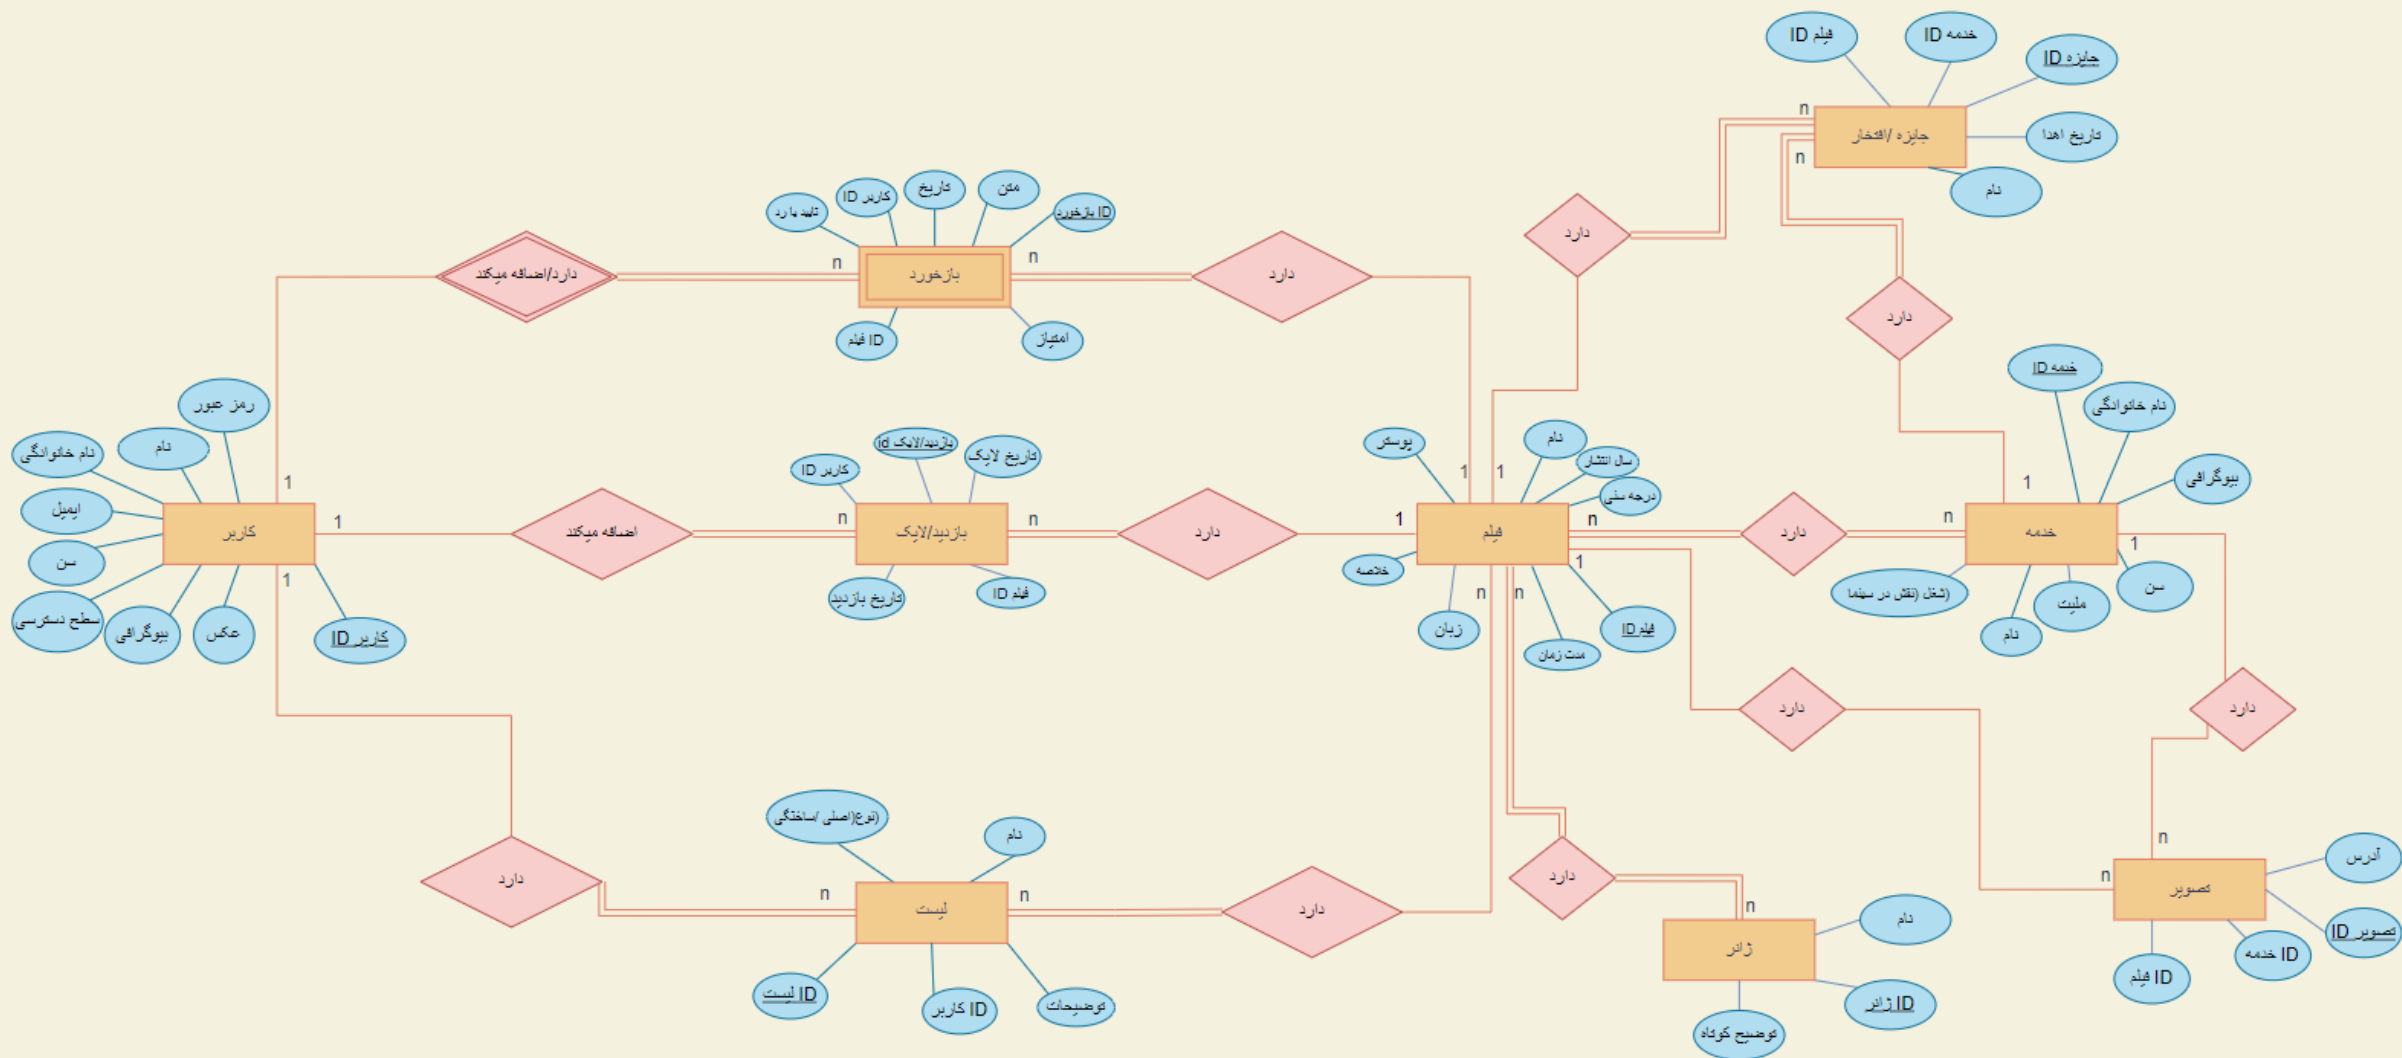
فیلم ID
خدمه ID
جایزه ID
جایزه /افتخار
تاریخ اهدا
نام
n
n
دارد
دارد
تایید دارد
کاربر ID
تاریخ
متن
بازخورد ID
بازخورد
n
n
دارد/اضافه میکند
دارد
فیلم ID
امتیاز
رمز عبور
نام
نام خانوادگی
ایمیل
سن
سطح دسترسی
بیوگرافی
عکس
کاربر ID
کاربر
1
1
1
اضافه میکند
کاربر ID
بازدید/لایک id
تاریخ لایک
بازدید/لایک
n
n
تاریخ بازدید
فیلم ID
دارد
پوستر
نام
سال انتشار
درجه سنی
فیلم
1
1
1
n
1
خلاصه
زبان
n
n
مدت زمان
فیلم ID
دارد
n
خدمه ID
نام خانوادگی
بیوگرافی
خدمه
1
1
شغل (نقش در سینما)
نام
ملیت
سن
دارد
دارد
دارد
n
تصویر
n
آدرس
تصویر ID
خدمه ID
فیلم ID
دارد
(نوع(اصلی /ساختگی
نام
لیست
n
n
دارد
لیست ID
کاربر ID
توضیحات
دارد
ژانر
n
نام
ژانر ID
توضیح کوتاه